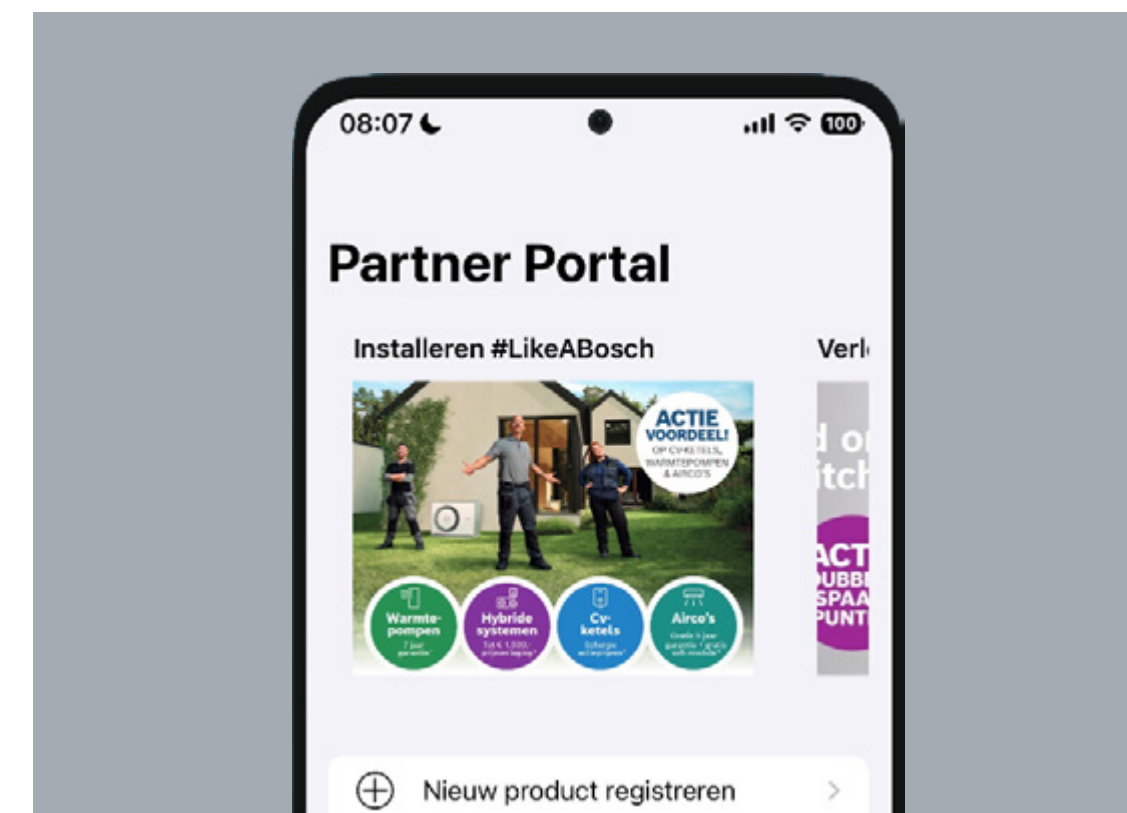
08:07

100

Partner Portal

Installeren #LikeABosch

Verl

ACTIE VOORDEEL! OP CV-KETELS, WARMTEPOMPEN & AIRCO'S

Warmtepompen 7 jaar garantie*

Hybride systemen tot € 1.500,- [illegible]

Cv-ketels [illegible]

Airco's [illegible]

d o
itch

ACT
UBB
SPAA
PUNT

Nieuw product registreren